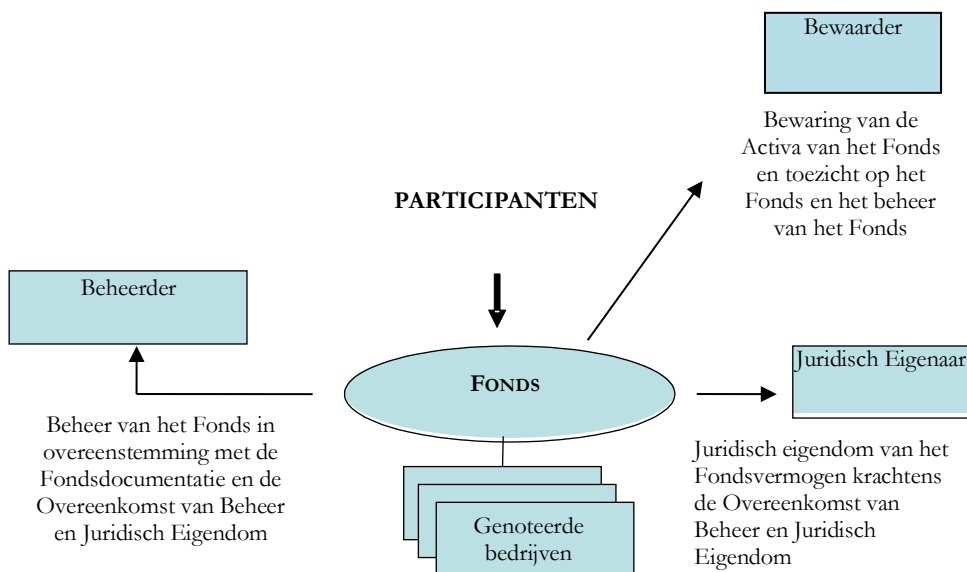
Bewaarder

Bewaring van de Activa van het Fonds en toezicht op het Fonds en het beheer van het Fonds

PARTICIPANTEN

Beheerder

FONDS

Juridisch Eigenaar

Beheer van het Fonds in overeenstemming met de Fondsdocumentatie en de Overeenkomst van Beheer en Juridisch Eigendom

Juridisch eigendom van het Fondsvermogen krachtens de Overeenkomst van Beheer en Juridisch Eigendom

Genoteerde bedrijven